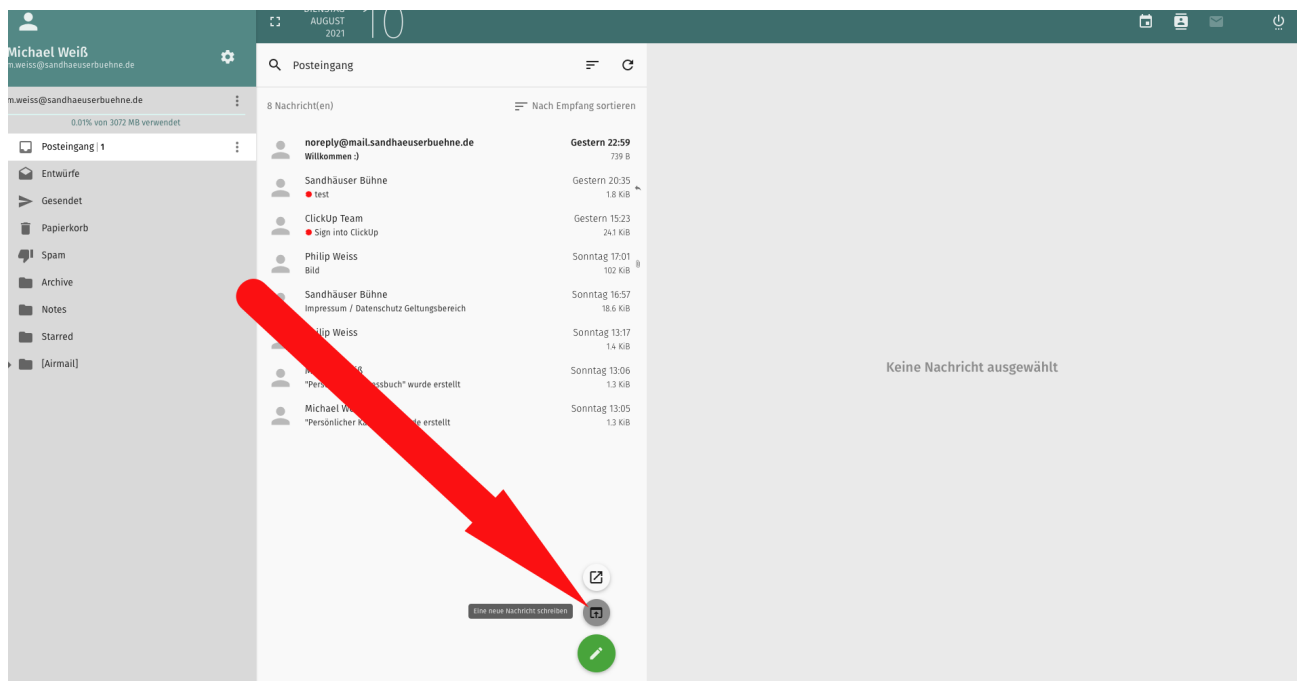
Michael Weiß
m.weiss@sandhaeuserbuehne.de

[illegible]
AUGUST
2021
10

m.weiss@sandhaeuserbuehne.de
0.01% von 3072 MB verwendet

Posteingang | 1
Entwürfe
Gesendet
Papierkorb
Spam
Archive
Notes
Starred
[Airmail]

Posteingang

8 Nachricht(en)
Nach Empfang sortieren

noreply@mail.sandhaeuserbuehne.de
Willkommen :)
Gestern 22:59
739 B

Sandhäuser Bühne
test
Gestern 20:35
1.8 KiB

ClickUp Team
Sign into ClickUp
Gestern 15:23
24.1 KiB

Philip Weiss
Bild
Sonntag 17:01
102 KiB

Sandhäuser Bühne
Impressum / Datenschutz Geltungsbereich
Sonntag 16:57
18.6 KiB

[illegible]ilip Weiss
Sonntag 13:17
1.4 KiB

M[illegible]ß
"Pers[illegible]ssbuch" wurde erstellt
Sonntag 13:06
1.3 KiB

Michael W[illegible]
"Persönlicher K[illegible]de erstellt
Sonntag 13:05
1.3 KiB

Eine neue Nachricht schreiben

Keine Nachricht ausgewählt